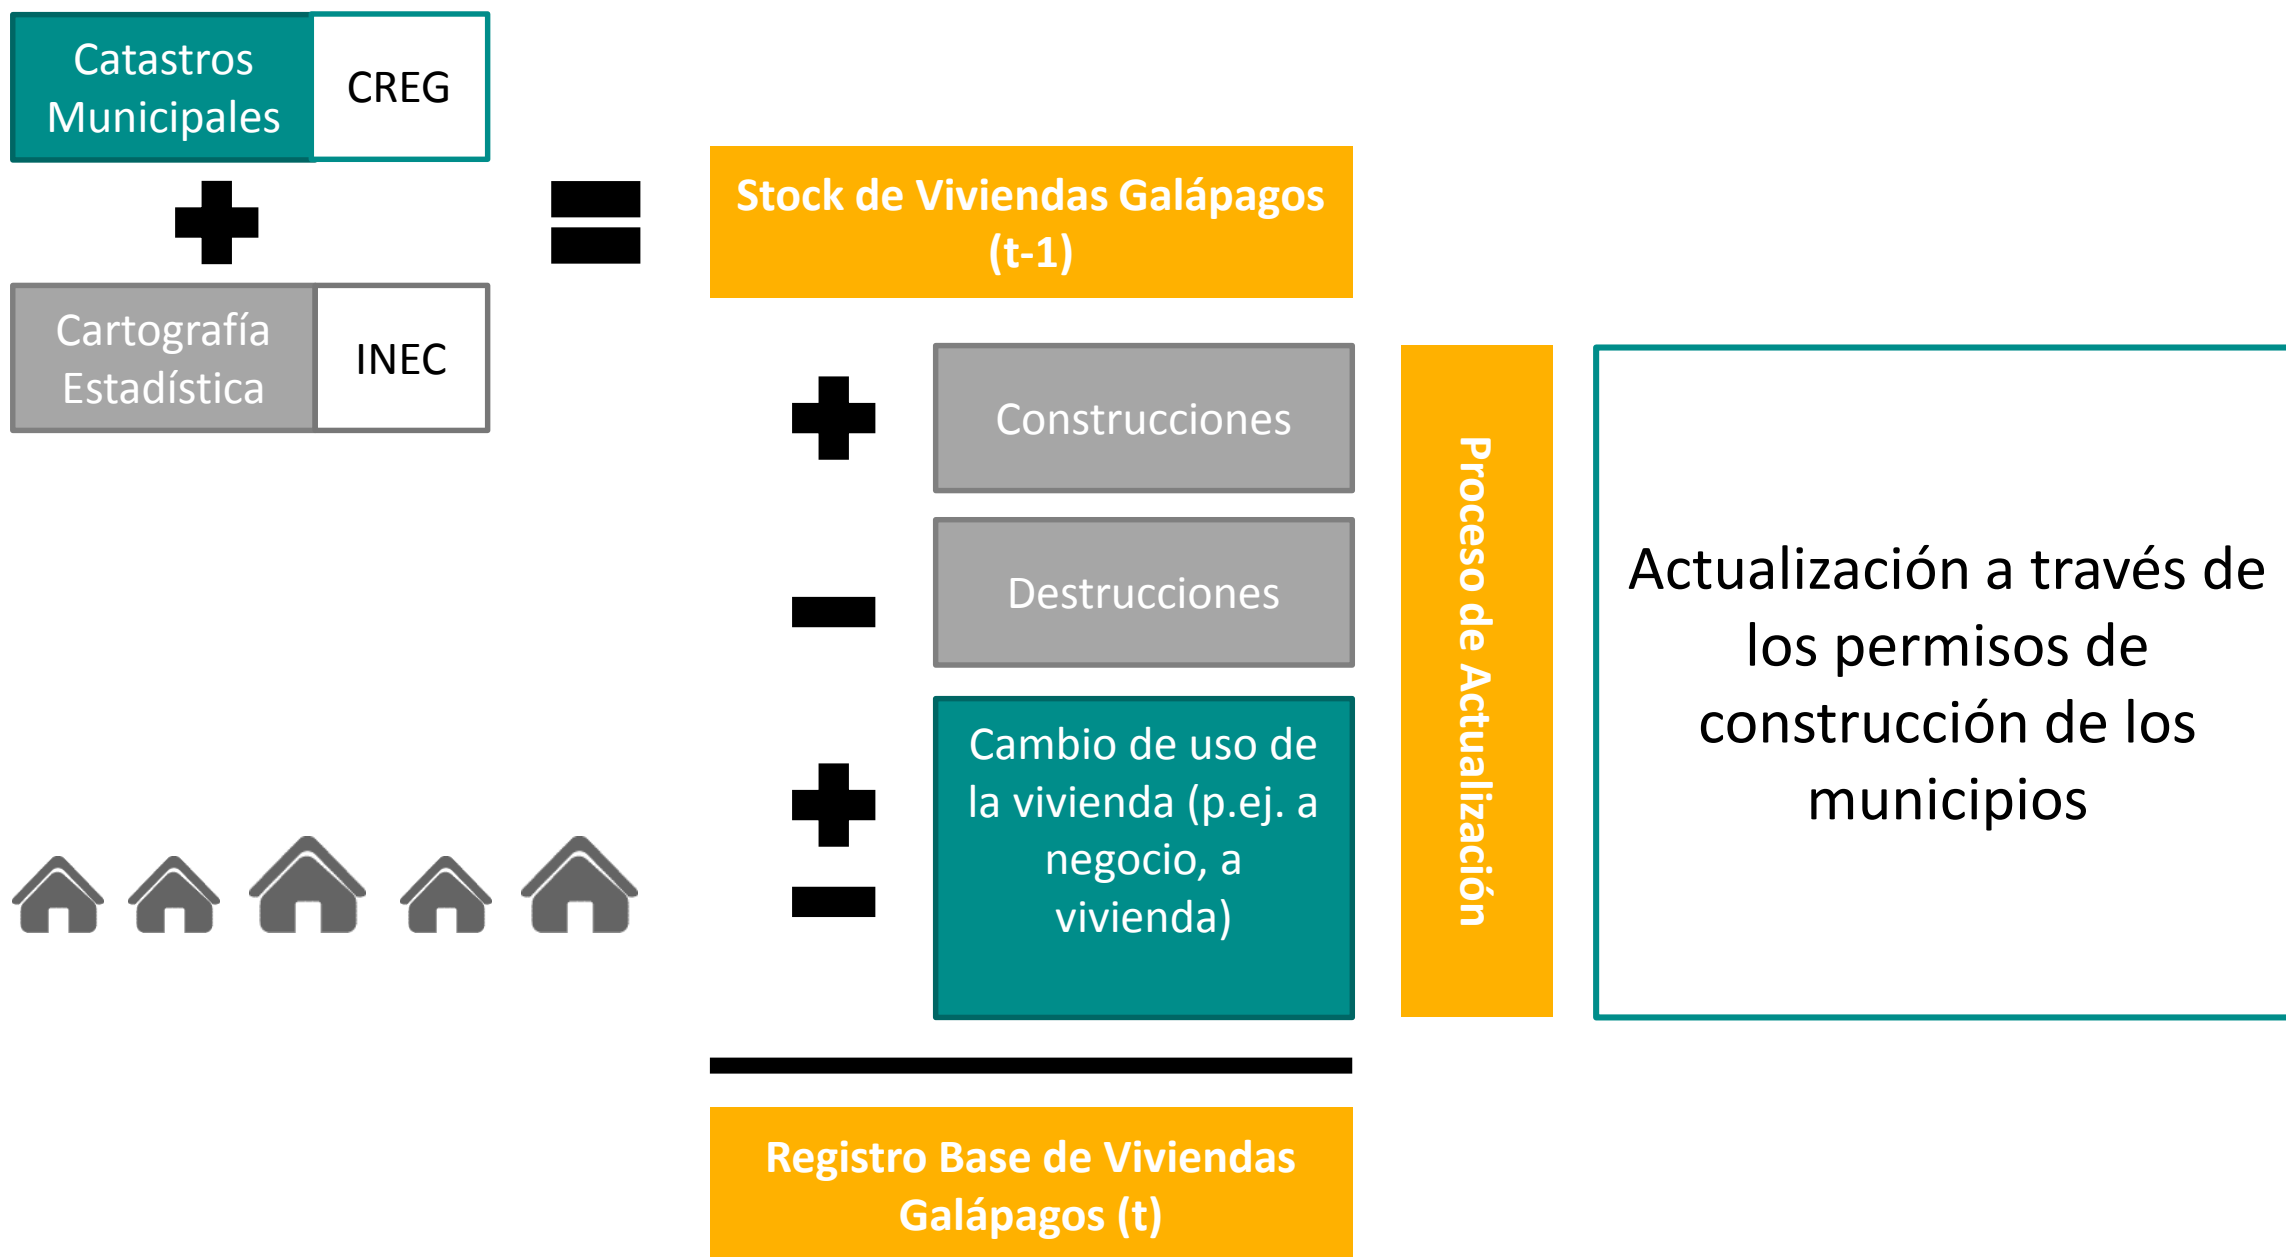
Catastros Municipales

CREG

Cartografía Estadística

INEC

Stock de Viviendas Galápagos (t-1)

Construcciones

Destrucciones

Cambio de uso de la vivienda (p.ej. a negocio, a vivienda)

Proceso de Actualización

Actualización a través de los permisos de construcción de los municipios

Registro Base de Viviendas Galápagos (t)